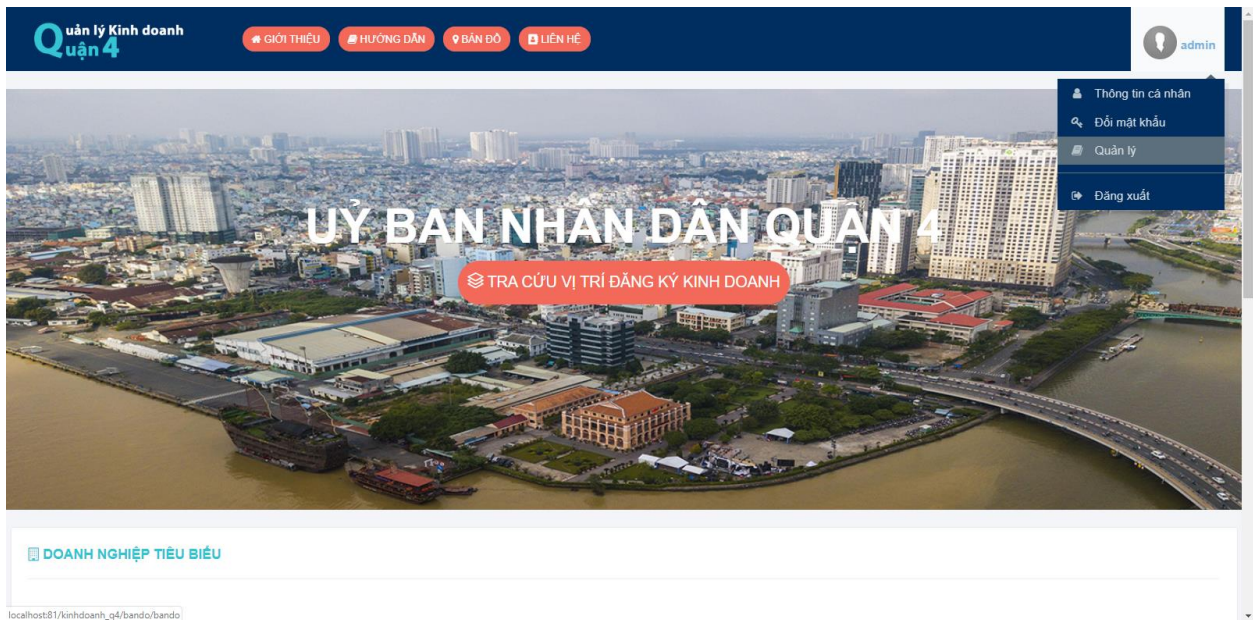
Quản lý Kinh doanh
Quận 4

GIỚI THIỆU
HƯỚNG DẪN
BẢN ĐỒ
LIÊN HỆ

admin

Thông tin cá nhân
Đổi mật khẩu
Quản lý
Đăng xuất

UỶ BAN NHÂN DÂN QUẬN 4

TRA CỨU VỊ TRÍ ĐĂNG KÝ KINH DOANH

DOANH NGHIỆP TIÊU BIỂU

localhost:81/kinhdoanh_q4/bando/bando